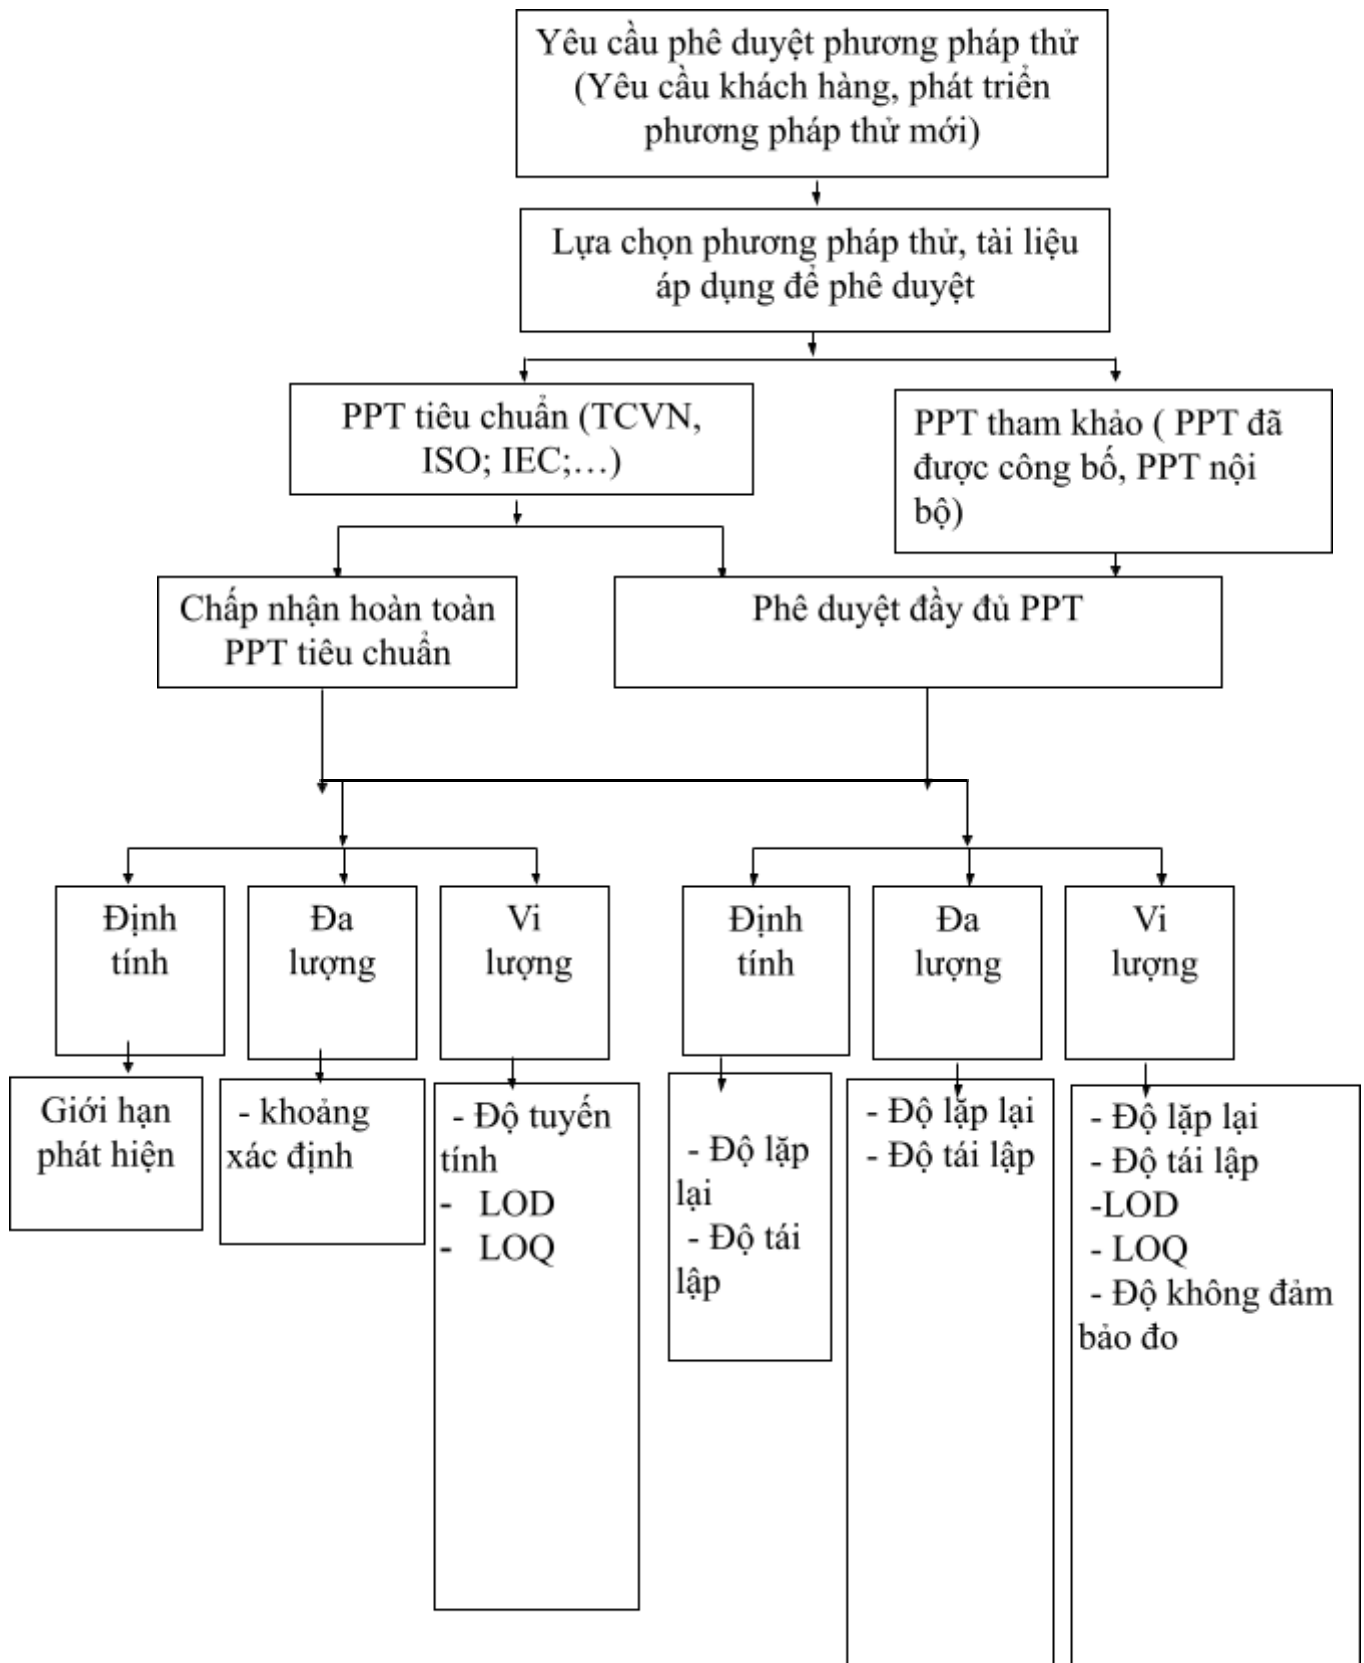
Yêu cầu phê duyệt phương pháp thử (Yêu cầu khách hàng, phát triển phương pháp thử mới)

Lựa chọn phương pháp thử, tài liệu áp dụng để phê duyệt

PPT tiêu chuẩn (TCVN, ISO; IEC;…)

PPT tham khảo ( PPT đã được công bố, PPT nội bộ)

Chấp nhận hoàn toàn PPT tiêu chuẩn

Phê duyệt đầy đủ PPT

Định tính

Đa lượng

Vi lượng

Định tính

Đa lượng

Vi lượng

Giới hạn phát hiện

- khoảng xác định

- Độ tuyến tính
- LOD
- LOQ

- Độ lặp lại
- Độ tái lập

- Độ lặp lại
- Độ tái lập

- Độ lặp lại
- Độ tái lập
-LOD
- LOQ
- Độ không đảm bảo đo